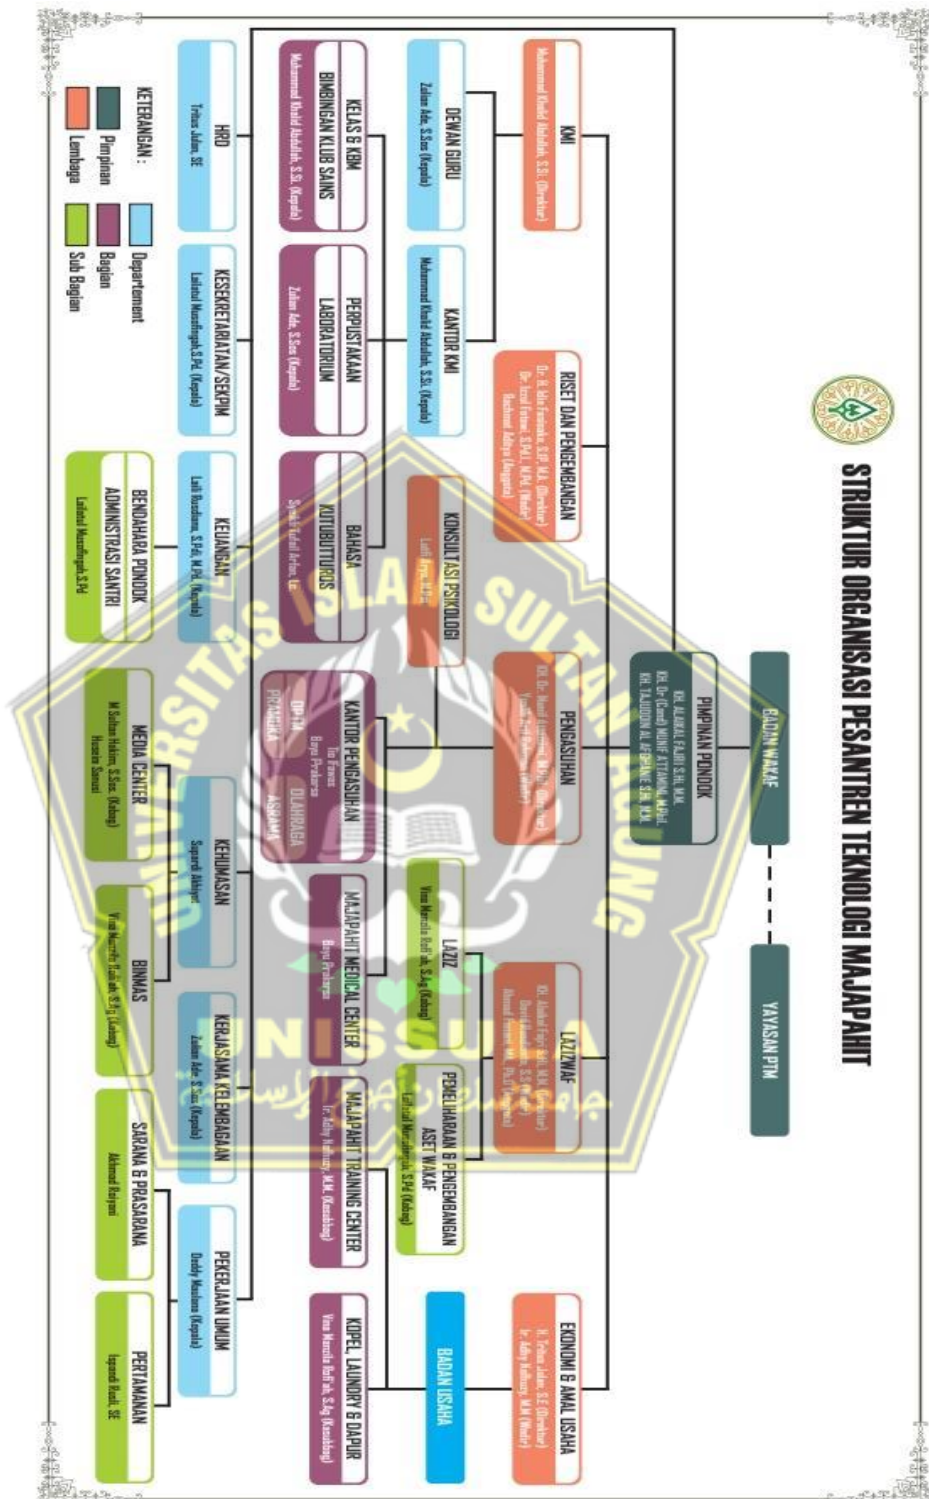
STRUKTUR ORGANISASI PESANTREN TEKNOLOGI MAJAPAHIT

BADAN WAKAF

YAYASAN PTM

PIMPINAN PONDOK
KH. ALAMUL FAJRI S.HI, M.M.
KH. Dr (Cand) MUNIF ATTAMIMI, M.Phil.
KH. TAJUDDIN AL AFGHANI S.H, M.H.

KMI
Muhammad Khalid Abdullah, S.Si. (Direktur)

RISET DAN PENGEMBANGAN
Dr. H. Ida Fauziah, S.IP., M.H. (Direktur)
Dr. Izzul Fatawi, S.Pd.I., M.Pd. (Mudir)
Rachmad Adhya (Anggota)

PENGASUHAN
KH. Dr. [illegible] M.Phil. (Direktur)
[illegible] (Mudir)

LAZISWAF
KH. Alamul Fajri S.HI, M.M. (Direktur)
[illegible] S.S. (Mudir)
Ahmad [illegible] Ph.D (Anggota)

EKONOMI & AMAL USAHA
H. Trihan Jidan, S.E (Direktur)
Ir. Adhy Kalhuny, M.M (Mudir)

DEWAN GURU
Zulian Ade, S.Sos (Kepala)

KANTOR KMI
Muhammad Khalid Abdullah, S.Si. (Kepala)

KONSULTASI PSIKOLOGI
Lutfi Arya, M.Psi

KANTOR PENGASUHAN
Ito Fauzi
Bayu Prabarsa

OPTM
PRAMUKA
OLAHRAGA
ASRAMA

LAZIZ
Vina Marsila Rofi'ah, S.Ag (Kabag)

PEMELIHARAAN & PENGEMBANGAN ASET WAKAF
Lailatul Munafingah, S.Pd (Kabag)

BADAN USAHA

KELAS & KBM
BIMBINGAN KLUB SAINS
Muhammad Khalid Abdullah, S.Si. (Kepala)

PERPUSTAKAAN
LABORATORIUM
Zulian Ade, S.Sos (Kepala)

BAHASA
KUTUBUTTURATS
Syaiful Arifin, Lc

MAJAPAHIT MEDICAL CENTER
Bayu Prabarsa

MAJAPAHIT TRAINING CENTER
Ir. Adhy Kalhuny, M.M (Kasubbag)

KOPEL, LAUNDRY & DAPUR
Vina Marsila Rofi'ah, S.Ag (Kasubbag)

HRD
Trihan Jidan, SE

KESEKRETARIATAN/SEKPIM
Lailatul Munafingah, S.Pd (Kepala)

KEUANGAN
Lutfi Rusdiana, S.Pd, M.Pd (Kepala)

KEHUMASAN
Sugardi Akbar

KERJASAMA KELEMBAGAAN
Zulian Ade, S.Sos (Kepala)

PEKERJAAN UMUM
Deddy Maulana (Kepala)

BENDAHARA PONDOK
ADMINISTRASI SANTRI
Lailatul Munafingah, S.Pd

MEDIA CENTER
M Sultan Hakim, S.Sos (Kabag)
Husna Sanusi

BINMAS
Vina Marsila Rofi'ah, S.Ag (Kabag)

SARANA & PRASARANA
Akhmad Rojani

PERTAMANAN
Ingandi Rasli, SE

KETERANGAN :
Pimpinan
Lembaga
Department
Bagian
Sub Bagian

UNIVERSITAS ISLAM SULTAN AGUNG
UNISSULA
جامعة سلطان أجونج الإسلامية